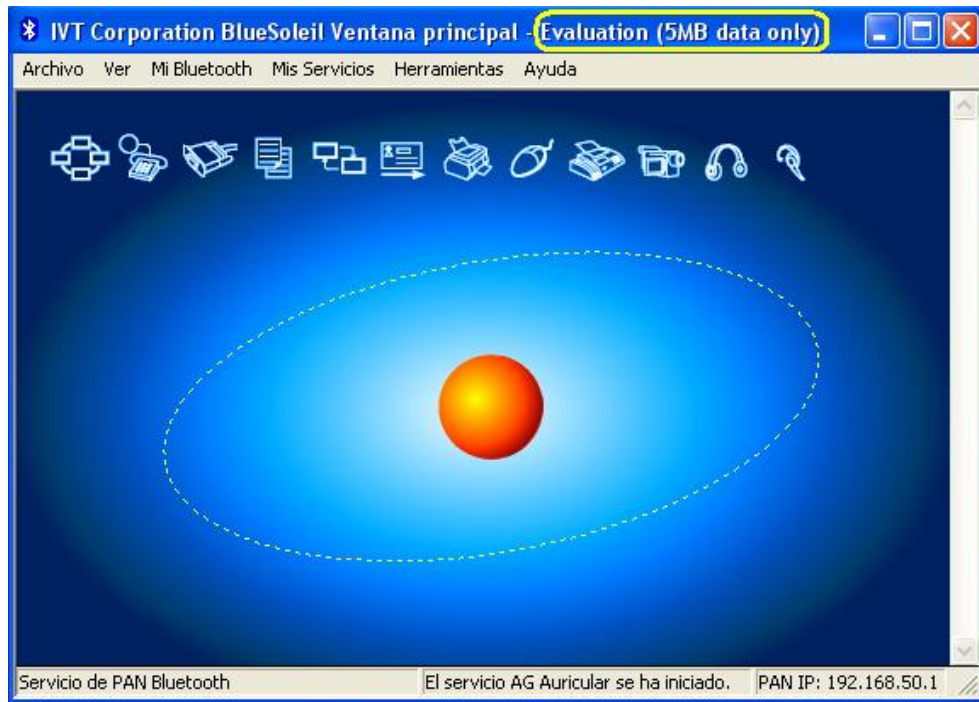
IVT Corporation BlueSoleil Ventana principal - Evaluation (5MB data only)

Archivo Ver Mi Bluetooth Mis Servicios Herramientas Ayuda

Servicio de PAN Bluetooth | El servicio AG Auricular se ha iniciado. | PAN IP: 192.168.50.1